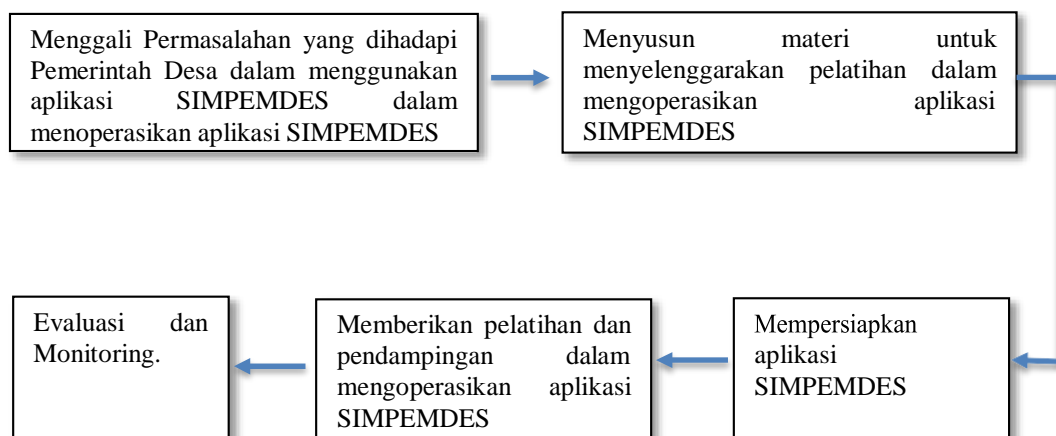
Menggali Permasalahan yang dihadapi Pemerintah Desa dalam menggunakan aplikasi SIMPEMDES dalam menoperasikan aplikasi SIMPEMDES

Menyusun materi untuk menyelenggarakan pelatihan dalam mengoperasikan aplikasi SIMPEMDES

Mempersiapkan aplikasi SIMPEMDES

Memberikan pelatihan dan pendampingan dalam mengoperasikan aplikasi SIMPEMDES

Evaluasi dan Monitoring.